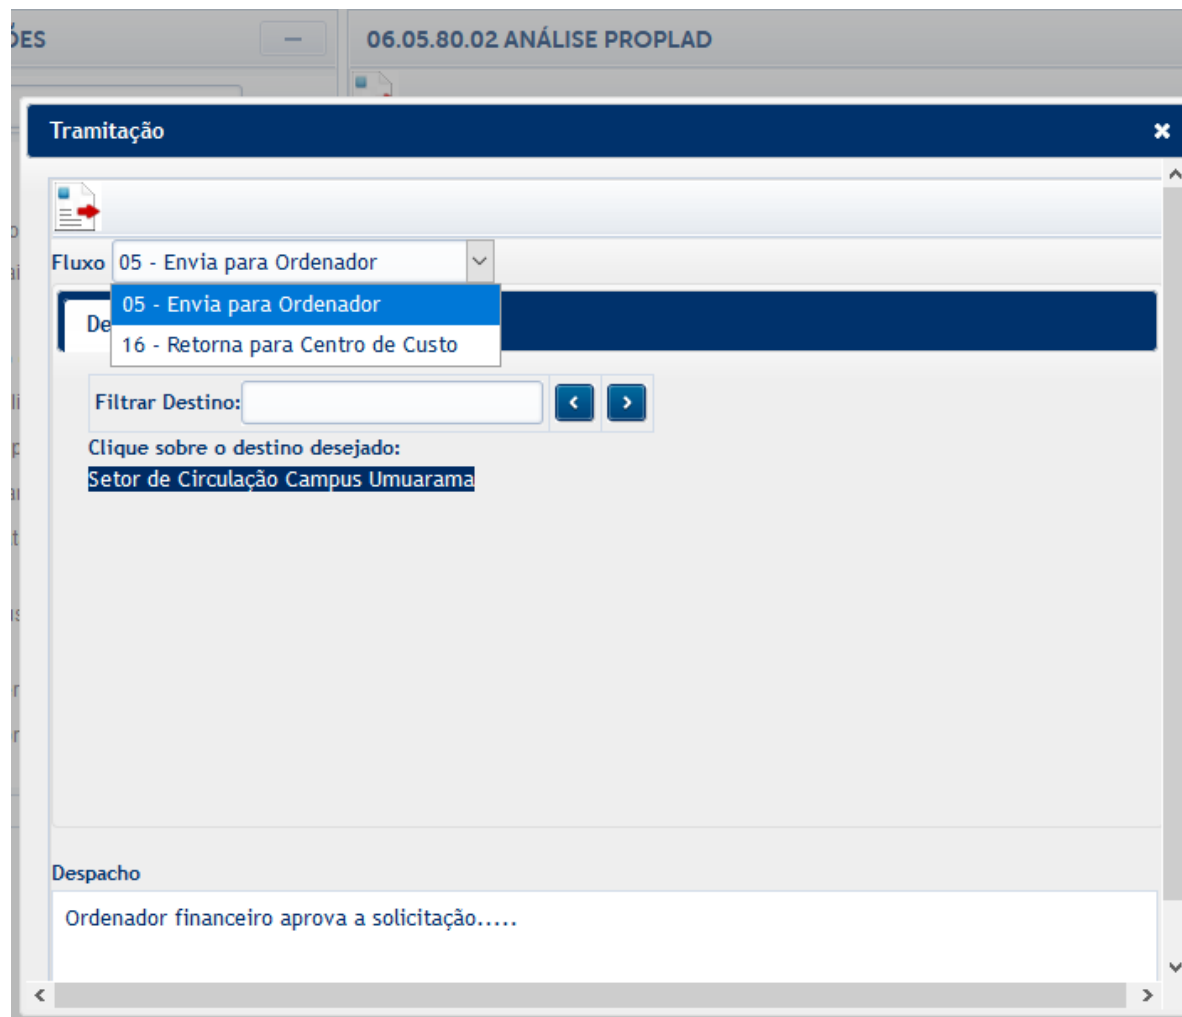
ÕES

06.05.80.02 ANÁLISE PROPLAD

Tramitação

Fluxo 05 - Envia para Ordenador

05 - Envia para Ordenador
16 - Retorna para Centro de Custo

De

Filtrar Destino:

Clique sobre o destino desejado:
Setor de Circulação Campus Umuarama

Despacho

Ordenador financeiro aprova a solicitação.....